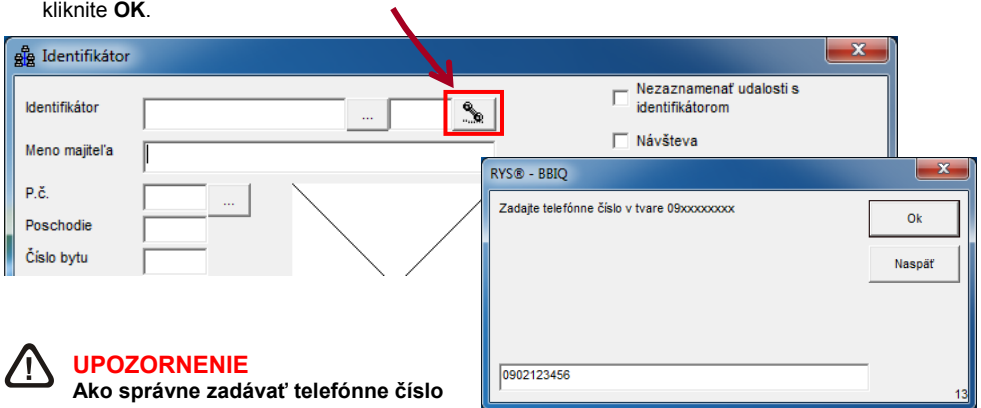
kliknite **OK**.

Identifikátor

Identifikátor ...

Nezaznamenať udalosti s identifikátorom

Návšteva

Meno majiteľa

P.č. ...

Poschodie

Číslo bytu

RYS® - BBIQ

Zadajte telefónne číslo v tvare 09xxxxxxxx

Ok

Naspäť

0902123456

13

UPOZORNENIE

**Ako správne zadávať telefónne číslo**